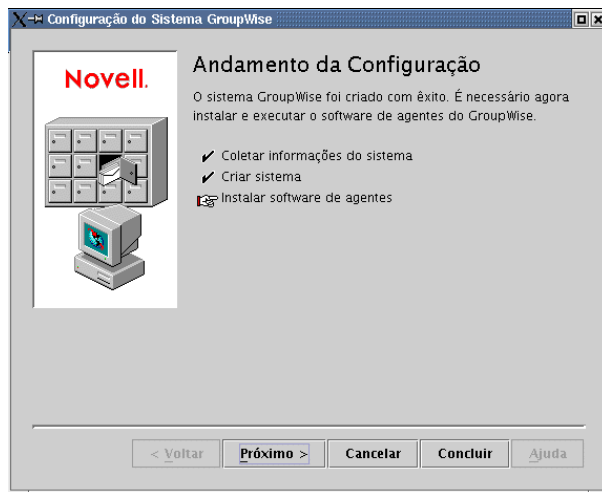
Configuração do Sistema GroupWise

Novell.

Andamento da Configuração

O sistema GroupWise foi criado com êxito. É necessário agora instalar e executar o software de agentes do GroupWise.

✔ Coletar informações do sistema
✔ Criar sistema
Instalar software de agentes

< Voltar | Próximo > | Cancelar | Concluir | Ajuda